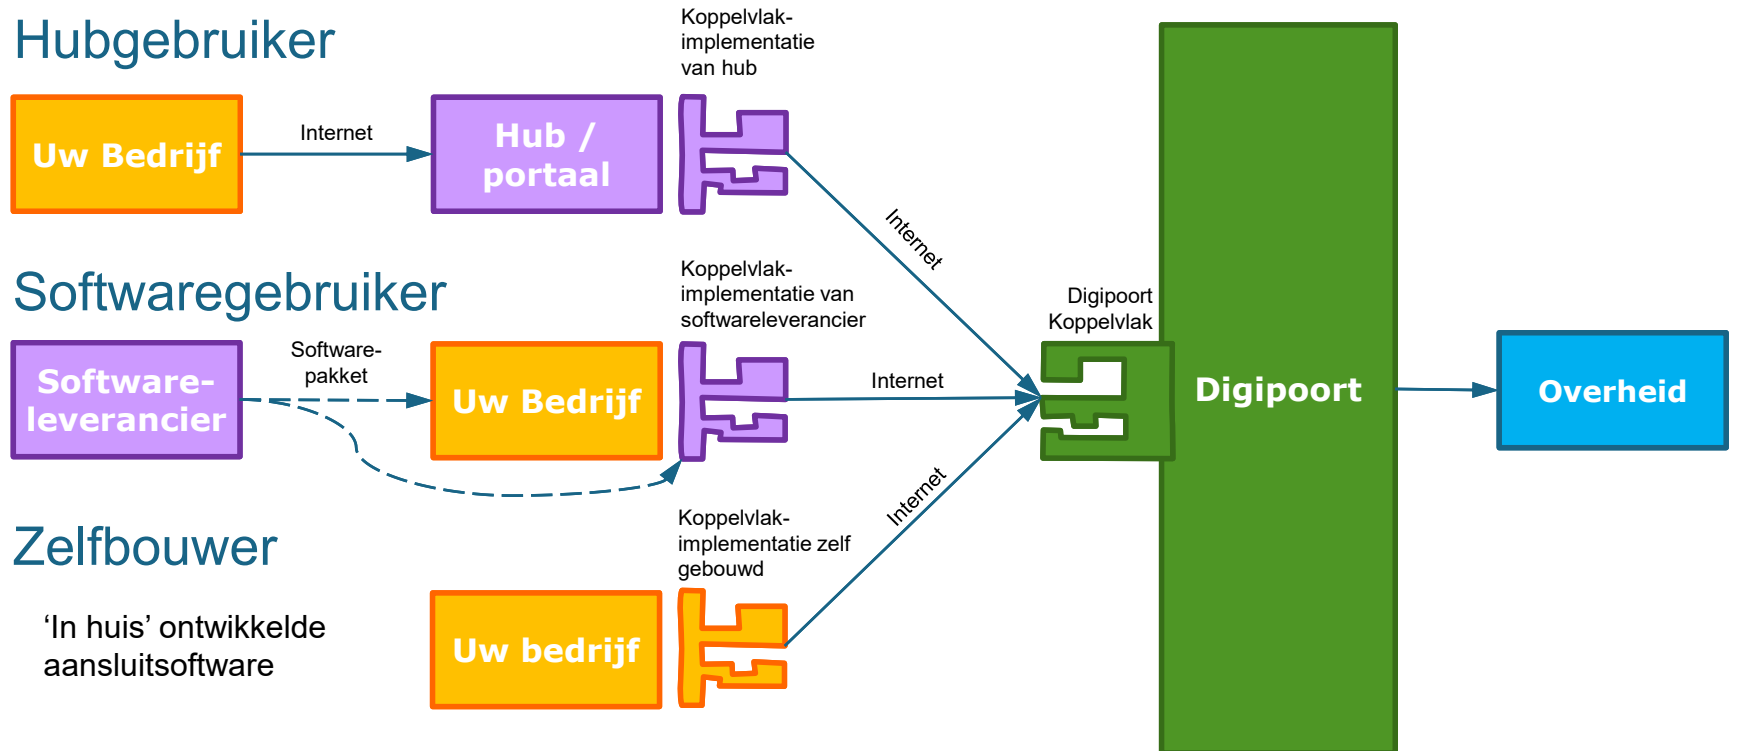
Hubgebruiker

Uw Bedrijf

Internet

Hub / portaal

Koppelvlak-implementatie van hub

Internet

Softwaregebruiker

Software-leverancier

Software-pakket

Uw Bedrijf

Koppelvlak-implementatie van softwareleverancier

Internet

Digipoort Koppelvlak

Digipoort

Overheid

Zelfbouwer

'In huis' ontwikkelde aansluitsoftware

Uw bedrijf

Koppelvlak-implementatie zelf gebouwd

Internet